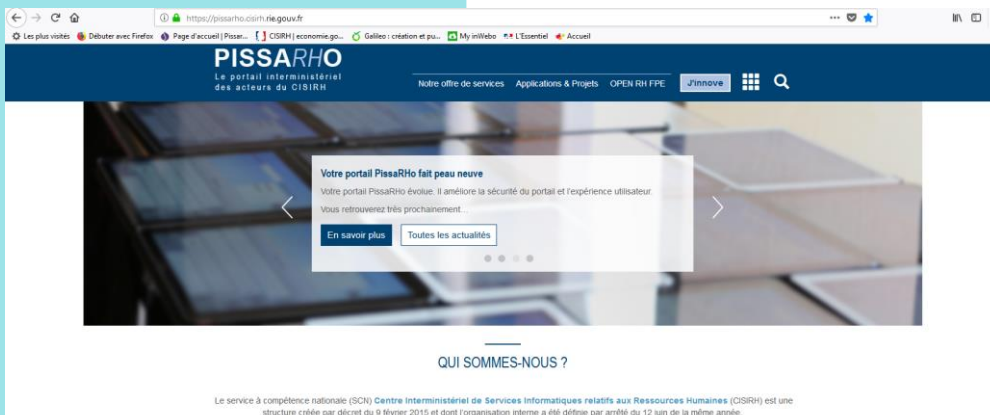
https://pissarho.cisirh.rie.gouv.fr

Les plus visités Débuter avec Firefox Page d'accueil | Pissar... CISIRH | economie.go... Galileo : création et pu... My inWebo L'Essentiel Accueil

PISSARHO
Le portail interministériel des acteurs du CISIRH

Notre offre de services Applications & Projets OPEN RH FPE J'innove

Votre portail PissaRHo fait peau neuve

Votre portail PissaRHo évolue. Il améliore la sécurité du portail et l'expérience utilisateur.

Vous retrouverez très prochainement...

En savoir plus Toutes les actualités

QUI SOMMES-NOUS ?

Le service à compétence nationale (SCN) Centre Interministériel de Services Informatiques relatifs aux Ressources Humaines (CISIRH) est une structure créée par décret du 9 février 2015 et dont l'organisation interne a été définie par arrêté du 12 juin de la même année.